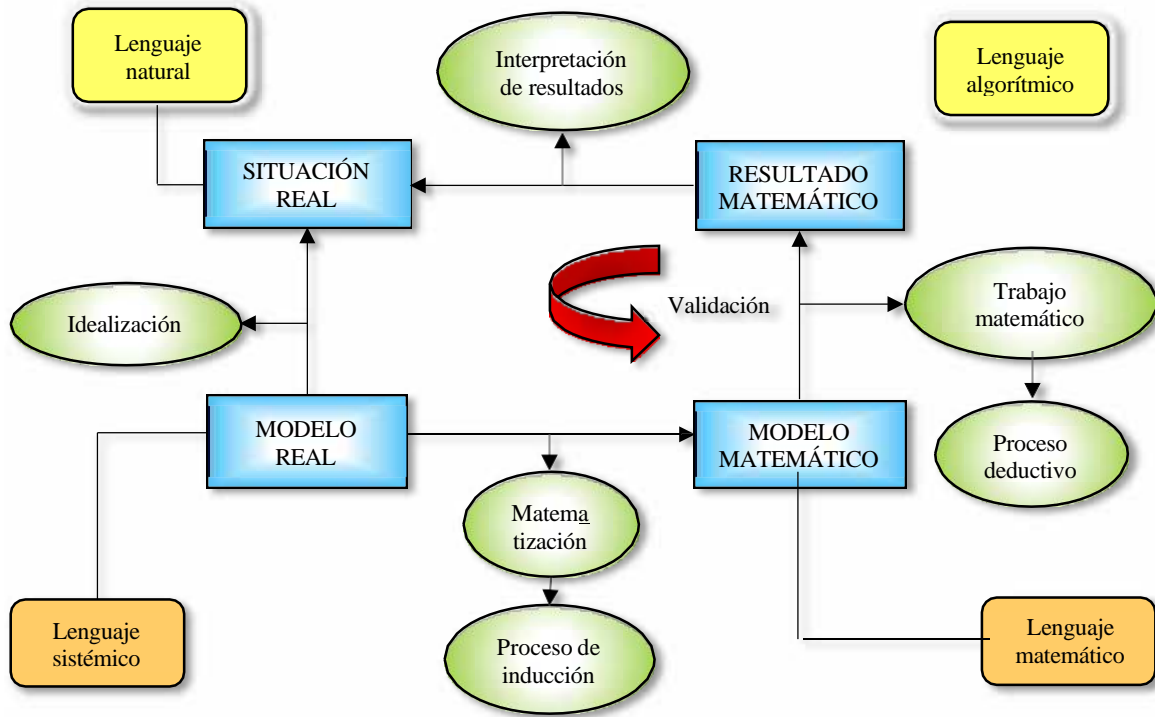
Lenguaje natural

Interpretación de resultados

Lenguaje algorítmico

SITUACIÓN REAL

RESULTADO MATEMÁTICO

Validación

Idealización

Trabajo matemático

Proceso deductivo

MODELO REAL

MODELO MATEMÁTICO

Matema tización

Proceso de inducción

Lenguaje sistémico

Lenguaje matemático